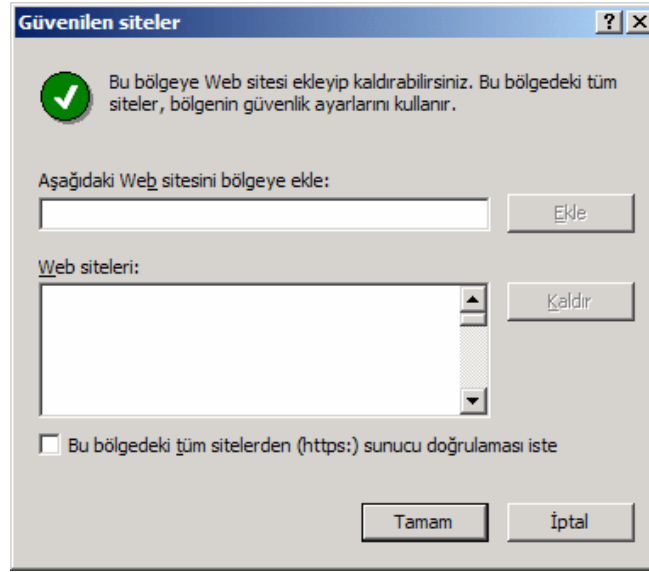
Güvenilen siteler

?

Bu bölgeye Web sitesi ekleyip kaldırabilirsiniz. Bu bölgedeki tüm siteler, bölgenin güvenlik ayarlarını kullanır.

Aşağıdaki Web sitesini bölgeye ekle:

Ekle

Web siteleri:

Kaldır

Bu bölgedeki tüm sitelerden (https:) sunucu doğrulaması iste

Tamam

İptal